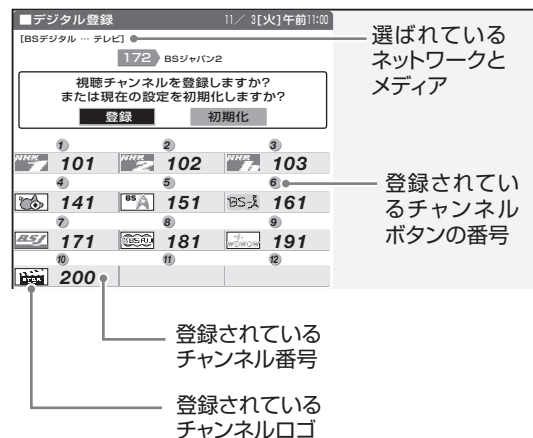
■デジタル登録 11/ 3[火]午前11:00

[BSデジタル … テレビ]

172 BSジャパン2

視聴チャンネルを登録しますか？
または現在の設定を初期化しますか？

登録 初期化

| ① NHK 1 101 | ② NHK 2 102 | ③ NHK 103 |
|---|---|---|
| ④ 141 | ⑤ BS A 151 | ⑥ BS 161 |
| ⑦ BS | 171 | ⑧ 181 | ⑨ WOWOW 191 |
| ⑩ 200 | ⑪ | ⑫ |

選ばれているネットワークとメディア

登録されているチャンネルボタンの番号

登録されているチャンネル番号

登録されているチャンネルロゴ